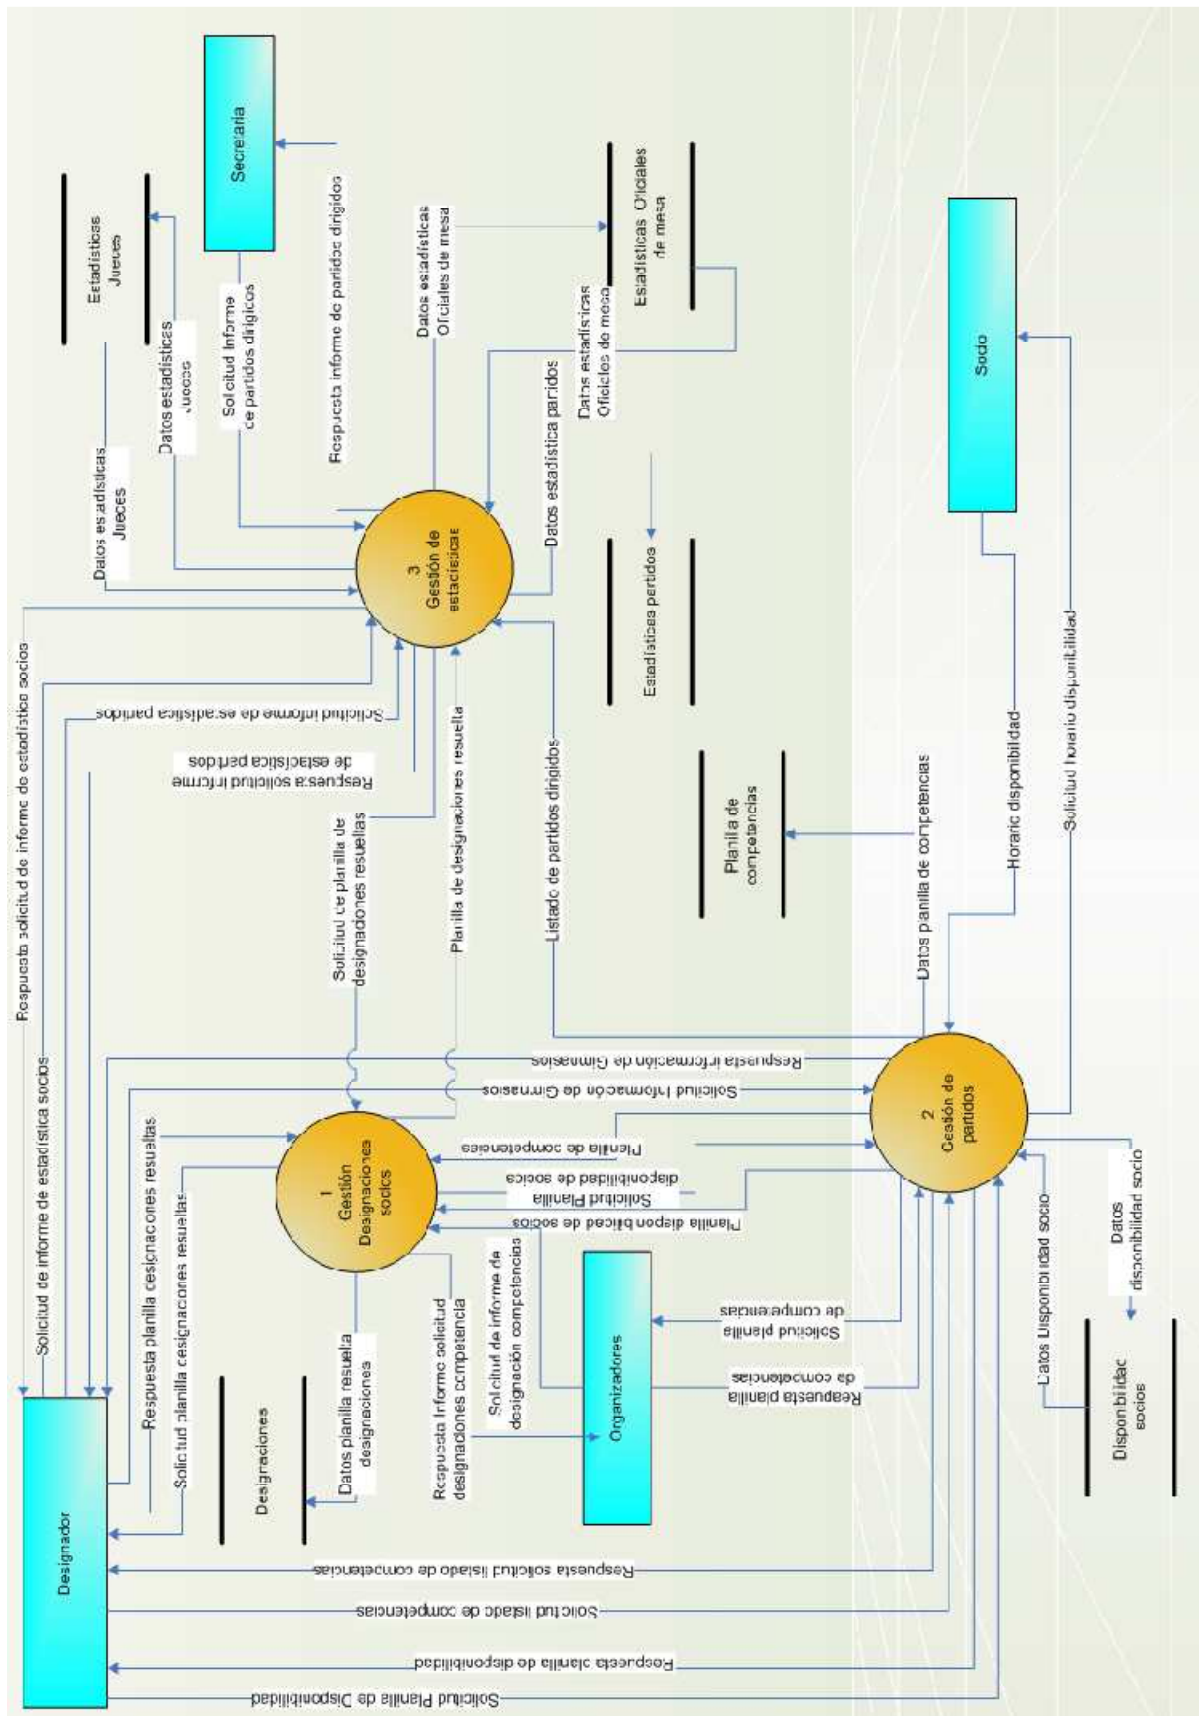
Secretaria

Estadísticas Jueces

Datos estadísticas Jueces

Datos estadísticas Jueces

Solicitud informe de partidos dirigidos

Respuesta informe de partidos dirigidos

Datos estadísticas Oficiales de mesa

Estadísticas Oficiales de mesa

Datos estadísticas Oficiales de mesa

Datos estadística partidos

Socio

3
Gestión de estadísticas

Estadísticas partidos

Respuesta solicitud de informe de estadística socios

Solicitud de informe de estadística socios

Solicitud informe de estadística partidos

Respuesta solicitud informe de estadística partidos

Solicitud de planilla de designaciones resueltas

Planilla de designaciones resuelta

Listado de partidos dirigidos

Planilla de competencias

Datos planilla de competencias

Horario disponibilidad

Solicitud horario disponibilidad

Respuesta información de Gimnasios

Solicitud información de Gimnasios

Respuesta planilla designaciones resueltas

Solicitud planilla designaciones resueltas

1
Gestión Designaciones socios

Planilla de competencias

Solicitud Planilla disponibilidad de socios

Planilla disponibilidad de socios

2
Gestión de partidos

Designador

Designaciones

Datos planilla resuelta designaciones

Respuesta Informe solicitud designaciones competencia

Solicitud de informe de designación competencias

Organizadores

Solicitud planilla de competencias

Respuesta planilla de competencias

Datos Disponibilidad socio

Datos disponibilidad socio

Disponibilidad socios

Respuesta solicitud listado de competencias

Solicitud listado de competencias

Respuesta planilla de disponibilidad

Solicitud Planilla de Disponibilidad